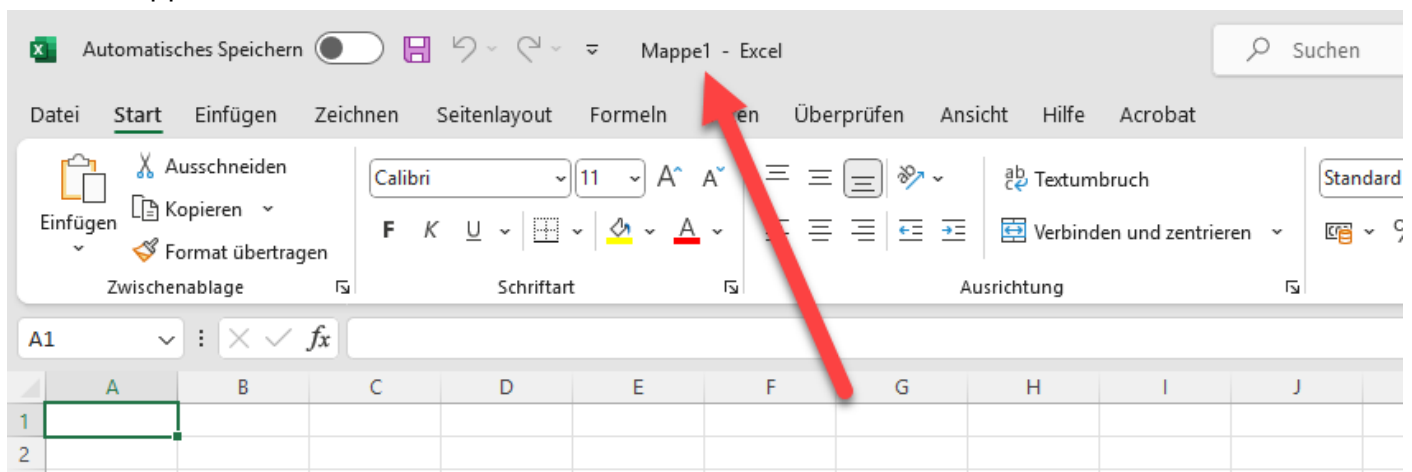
Automatisches Speichern

Mappe1 - Excel

Suchen

Datei Start Einfügen Zeichnen Seitenlayout Formeln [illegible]en Überprüfen Ansicht Hilfe Acrobat

Ausschneiden
Kopieren
Einfügen
Format übertragen
Zwischenablage

Calibri
11
F K U
Schriftart

Textumbruch
Verbinden und zentrieren
Ausrichtung

Standard

A1

fx

| | A | B | C | D | E | F | G | H | I | J |
|---|---|---|---|---|---|---|---|---|---|---|
| 1 | | | | | | | | | | |
| 2 | | | | | | | | | | |